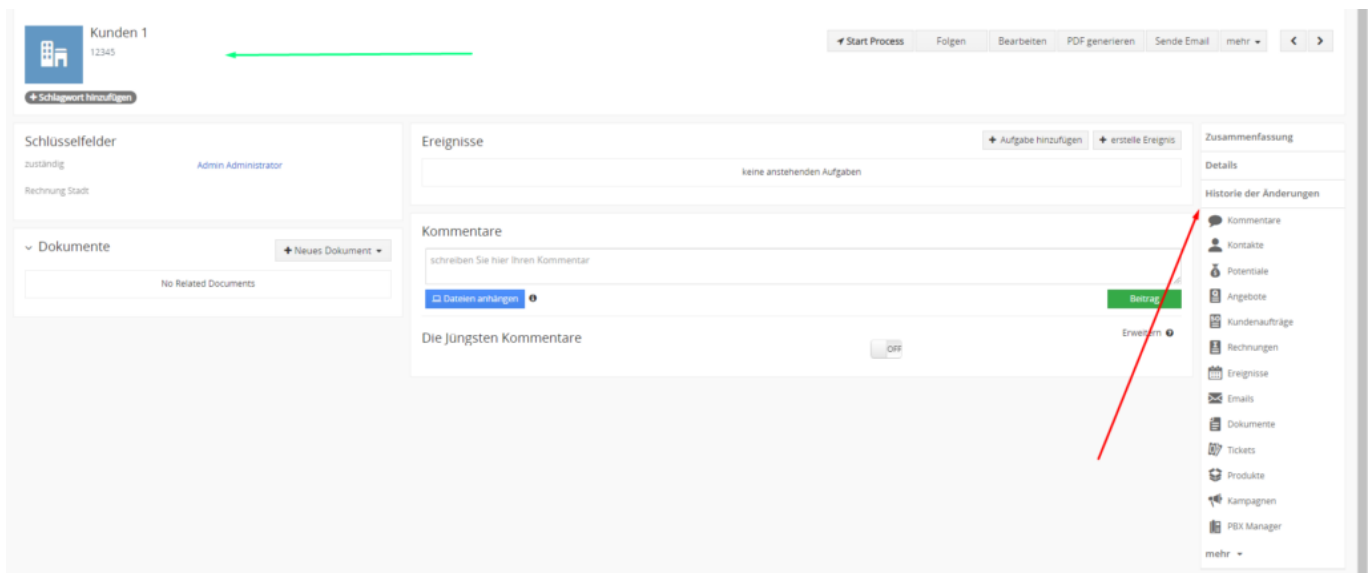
Kunden 1
12345

+ Schlagwort hinzufügen

Start Process | Folgen | Bearbeiten | PDF generieren | Sende Email | mehr

Schlüsselfelder
zuständig Admin Administrator
Rechnung Stadt

Dokumente
+ Neues Dokument
No Related Documents

Ereignisse
+ Aufgabe hinzufügen + erstelle Ereignis
keine anstehenden Aufgaben

Kommentare
schreiben Sie hier Ihren Kommentar
Dateien anhängen
Beitrag

Die Jüngsten Kommentare
Erweitern
OFF

Zusammenfassung
Details
Historie der Änderungen
Kommentare
Kontakte
Potentiale
Angebote
Kundenaufträge
Rechnungen
Ereignisse
Emails
Dokumente
Tickets
Produkte
Kampagnen
PBX Manager
mehr